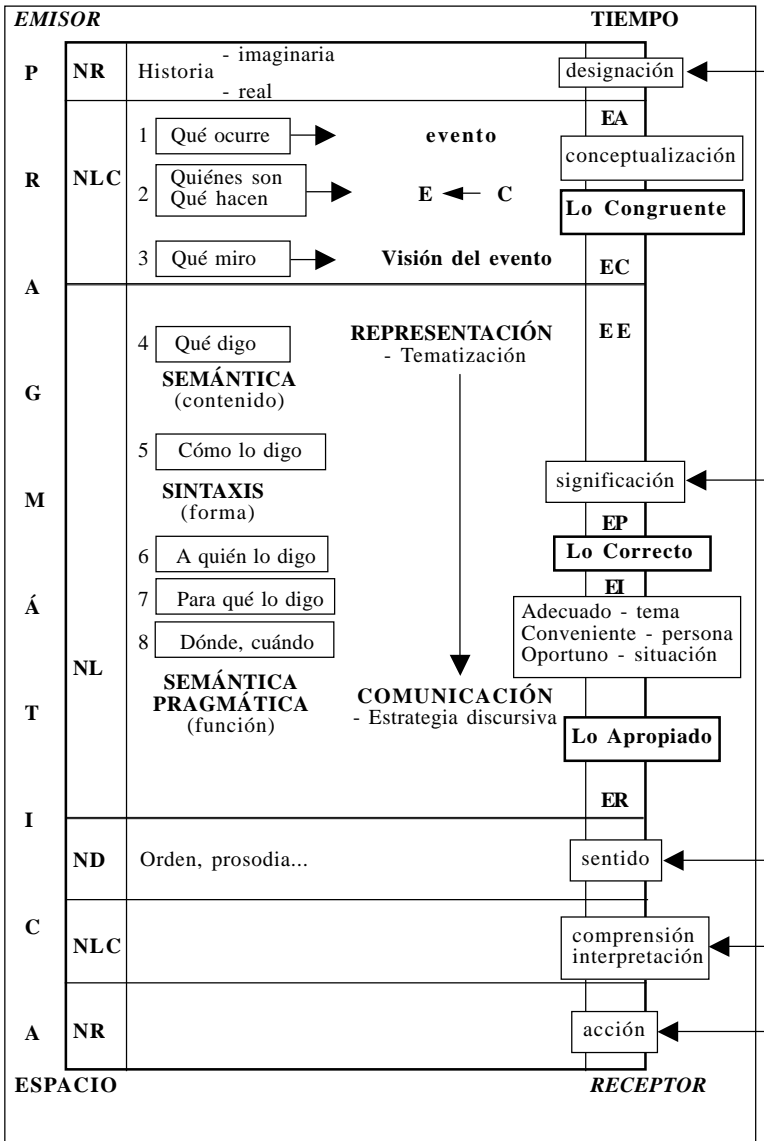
*EMISOR* TIEMPO

P
R
A
G
M
Á
T
I
C
A

NR Historia - imaginaria - real

designación

NLC

1 Qué ocurre → evento

2 Quiénes son Qué hacen → E ← C

3 Qué miro → Visión del evento

EA

conceptualización

Lo Congruente

EC

NL

4 Qué digo

SEMÁNTICA (contenido)

REPRESENTACIÓN - Tematización

EE

5 Cómo lo digo

SINTAXIS (forma)

significación

EP

Lo Correcto

6 A quién lo digo

7 Para qué lo digo

8 Dónde, cuándo

EI

Adecuado - tema
Conveniente - persona
Oportuno - situación

SEMÁNTICA PRAGMÁTICA (función)

COMUNICACIÓN - Estrategia discursiva

Lo Apropiado

ER

ND Orden, prosodia...

sentido

NLC

comprensión interpretación

NR

acción

ESPACIO *RECEPTOR*